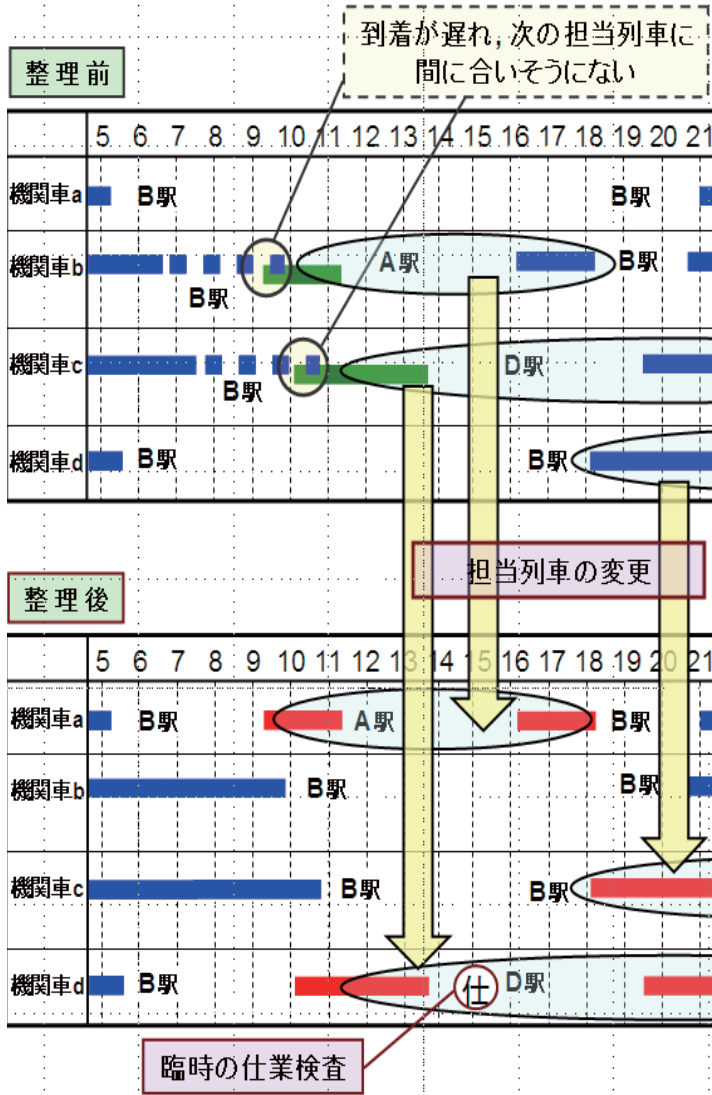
到着が遅れ，次の担当列車に間に合いそうにない

整理前

| | 5 6 7 8 9 10 11 12 13 14 15 16 17 18 19 20 21 |
|---|---|
| 機関車a | B駅 B駅 |
| 機関車b | B駅 A駅 B駅 |
| 機関車c | B駅 D駅 |
| 機関車d | B駅 B駅 |

担当列車の変更

整理後

| | 5 6 7 8 9 10 11 12 13 14 15 16 17 18 19 20 21 |
|---|---|
| 機関車a | B駅 A駅 B駅 |
| 機関車b | B駅 B駅 |
| 機関車c | B駅 B駅 |
| 機関車d | B駅 仕 D駅 |

臨時の仕業検査